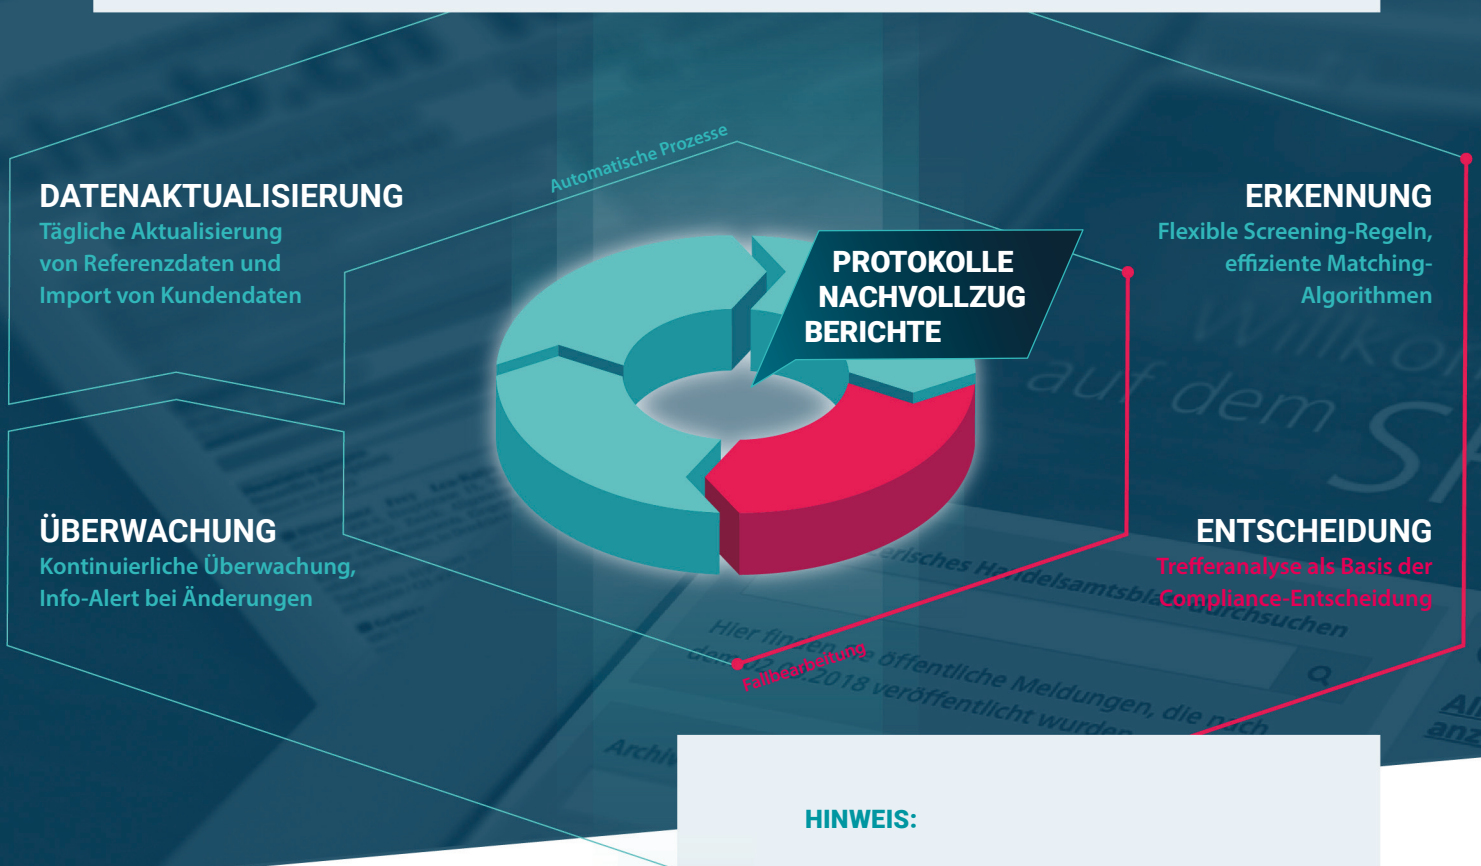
Automatische Prozesse

DATENAKTUALISIERUNG
Tägliche Aktualisierung von Referenzdaten und Import von Kundendaten

PROTOKOLLE
NACHVOLLZUG
BERICHTE

ERKENNUNG
Flexible Screening-Regeln, effiziente Matching-Algorithmen

ÜBERWACHUNG
Kontinuierliche Überwachung, Info-Alert bei Änderungen

ENTSCHEIDUNG
Trefferanalyse als Basis der Compliance-Entscheidung

Fallbearbeitung

HINWEIS: